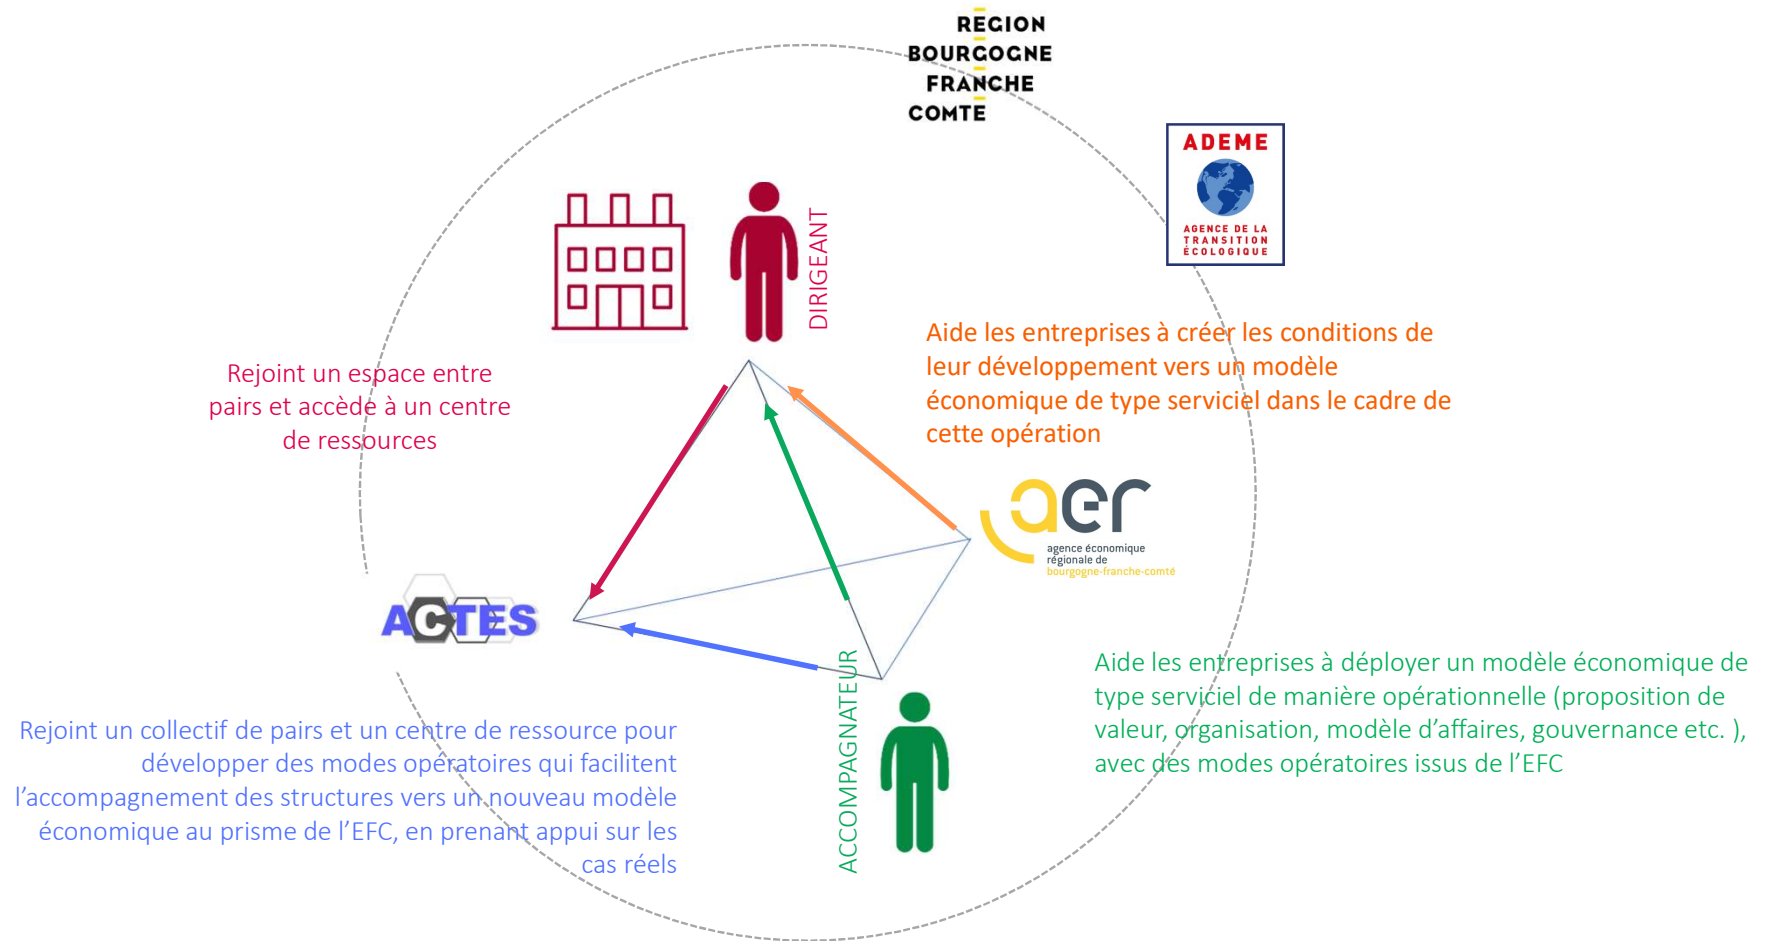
REGION
BOURGOGNE
FRANCHE
COMTE

ADEME

AGENCE DE LA TRANSITION ÉCOLOGIQUE

DIRIGEANT

Aide les entreprises à créer les conditions de leur développement vers un modèle économique de type serviciel dans le cadre de cette opération

Rejoint un espace entre pairs et accède à un centre de ressources

aer

agence économique régionale de bourgogne-franche-comté

ACTES

ACCOMPAGNATEUR

Aide les entreprises à déployer un modèle économique de type serviciel de manière opérationnelle (proposition de valeur, organisation, modèle d'affaires, gouvernance etc. ), avec des modes opératoires issus de l'EFC

Rejoint un collectif de pairs et un centre de ressource pour développer des modes opératoires qui facilitent l'accompagnement des structures vers un nouveau modèle économique au prisme de l'EFC, en prenant appui sur les cas réels